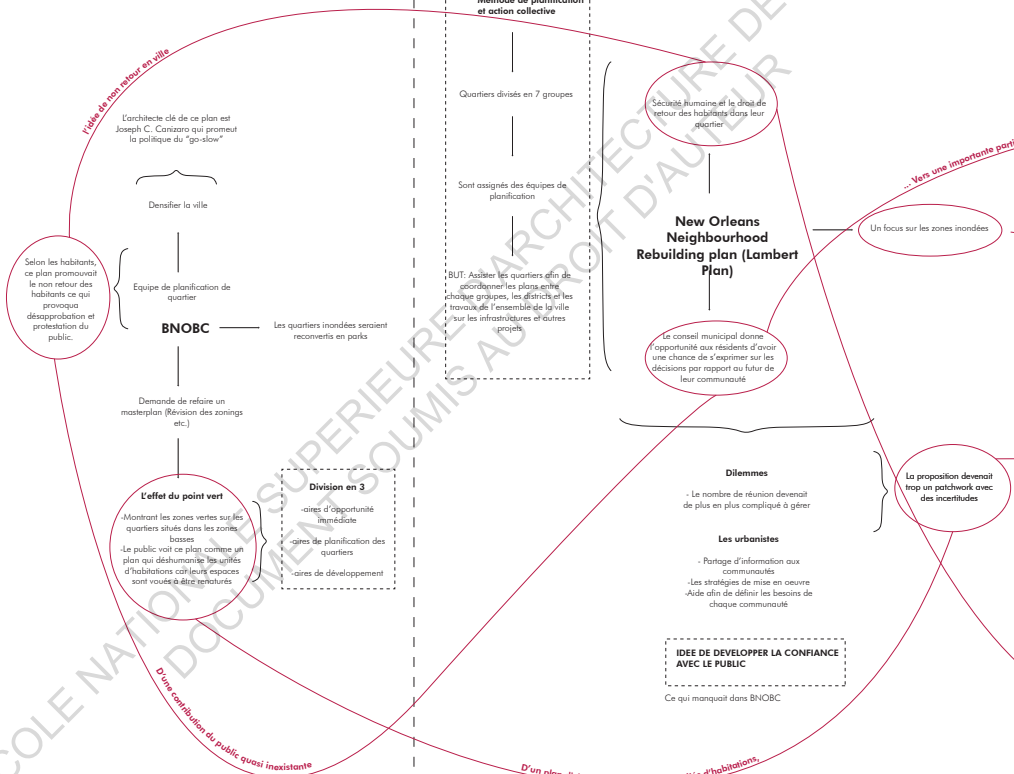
Méthode de planification et action collective

Quartiers divisés en 7 groupes

Sont assignés des équipes de planification

BUT: Assister les quartiers afin de coordonner les plans entre chaque groupes, les districts et les travaux de l'ensemble de la ville sur les infrastructures et autres projets

l'idée de non retour en ville

L'architecte clé de ce plan est Joseph C. Canizaro qui promeut la politique du "go-slow"

Densifier la ville

Selon les habitants, ce plan promouvait le non retour des habitants ce qui provoqua désapprobation et protestation du public.

Equipe de planification de quartier

BNOBC

Les quartiers inondées seraient reconvertis en parks

Demande de refaire un masterplan (Révision des zonings etc.)

L'effet du point vert

-Montrant les zones vertes sur les quartiers situés dans les zones basses
-Le public voit ce plan comme un plan qui déshumanise les unités d'habitations car leurs espaces sont voués à être renaturés

Division en 3

-aires d'opportunité immédiate

-aires de planification des quartiers

-aires de développement

D'une contribution du public quasi inexistante

Sécurité humaine et le droit de retour des habitants dans leur quartier

New Orleans Neighbourhood Rebuilding plan (Lambert Plan)

Le conseil municipal donne l'opportunité aux résidents d'avoir une chance de s'exprimer sur les décisions par rapport au futur de leur communauté

... Vers une importante parti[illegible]

Un focus sur les zones inondées

Dilemmes

- Le nombre de réunion devenait de plus en plus compliqué à gérer

La proposition devenait trop un patchwork avec des incertitudes

Les urbanistes

- Partage d'information aux communautés
-Les stratégies de mise en oeuvre
-Aide afin de définir les besoins de chaque communauté

IDEE DE DEVELOPPER LA CONFIANCE AVEC LE PUBLIC

Ce qui manquait dans BNOBC

D'un plan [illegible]

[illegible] d'habitations,

ECOLE NATIONALE SUPERIEURE D'ARCHITECTURE DE
DOCUMENT SOUMIS AU DROIT D'AUTEUR